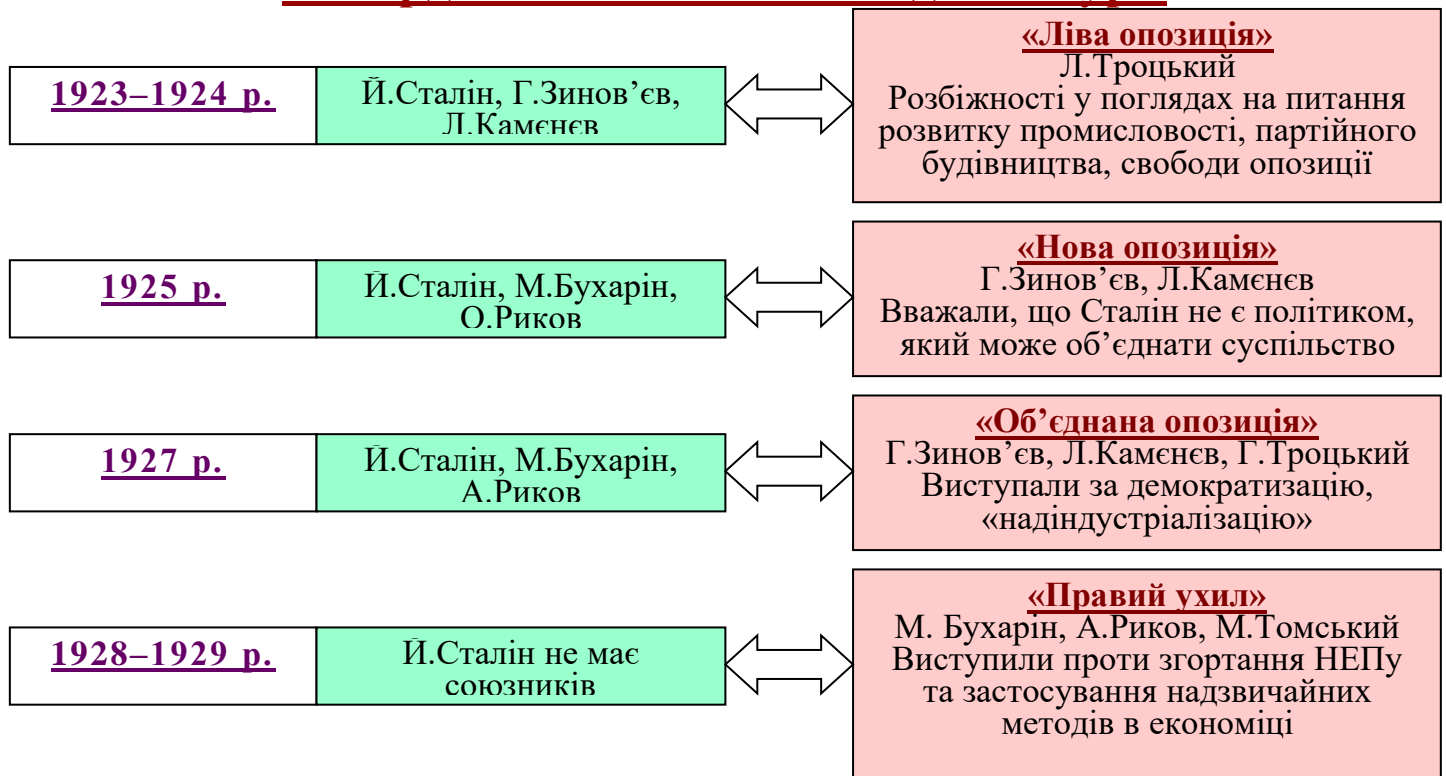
1923–1924 р.

Й.Сталін, Г.Зинов’єв, Л.Камєнєв

«Ліва опозиція»
Л.Троцький
Розбіжності у поглядах на питання розвитку промисловості, партійного будівництва, свободи опозиції

1925 р.

Й.Сталін, М.Бухарін, О.Риков

«Нова опозиція»
Г.Зинов’єв, Л.Камєнєв
Вважали, що Сталін не є політиком, який може об’єднати суспільство

1927 р.

Й.Сталін, М.Бухарін, А.Риков

«Об’єднана опозиція»
Г.Зинов’єв, Л.Камєнєв, Г.Троцький
Виступали за демократизацію, «надіндустріалізацію»

1928–1929 р.

Й.Сталін не має союзників

«Правий ухил»
М. Бухарін, А.Риков, М.Томський
Виступили проти згортання НЕПу та застосування надзвичайних методів в економіці